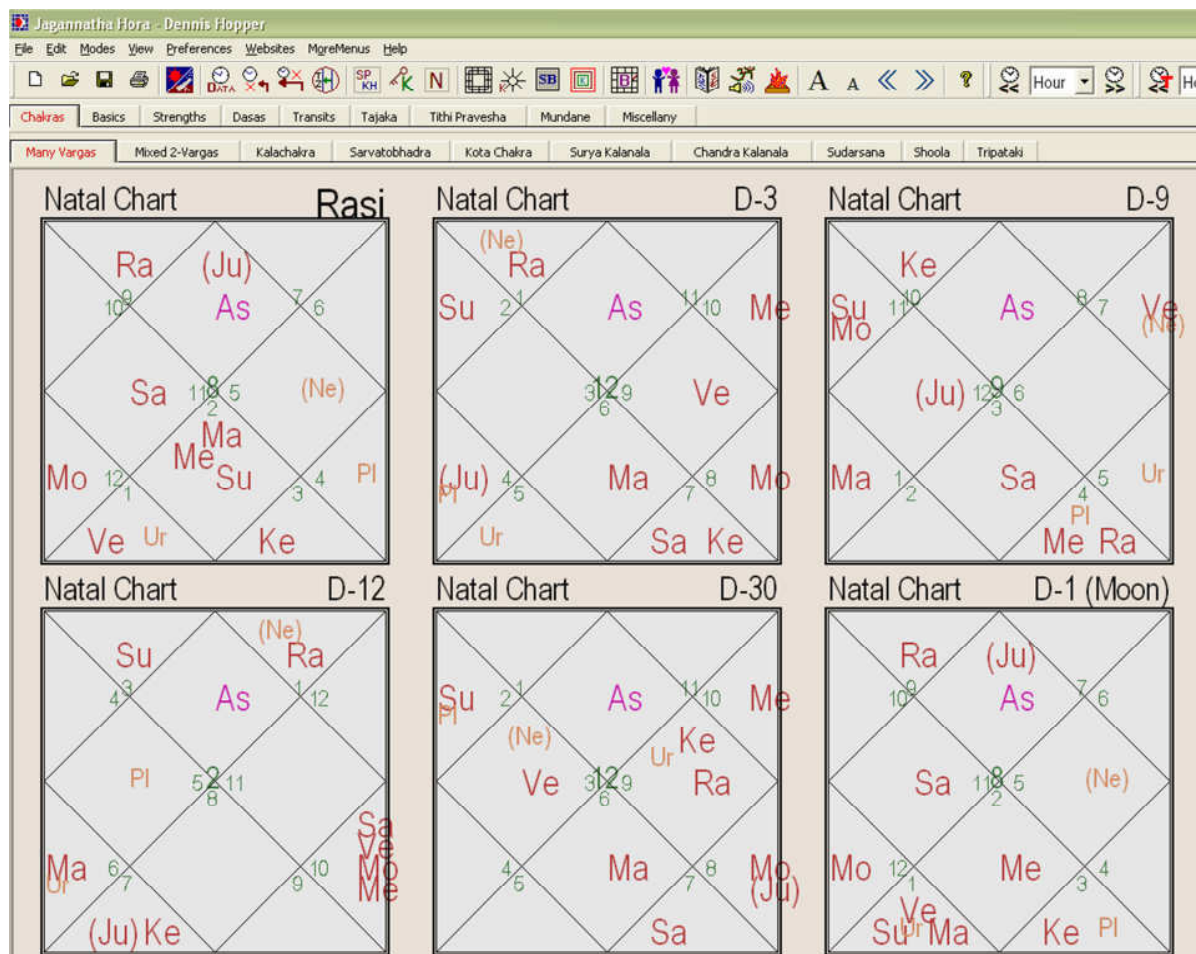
Jagannatha Hora - Dennis Hopper

File Edit Modes View Preferences Websites MoreMenus Help

Hour

Chakras Basics Strengths Dasas Transits Tajaka Tithi Pravesha Mundane Miscellany

Many Vargas Mixed 2-Vargas Kalachakra Sarvatobhadra Kota Chakra Surya Kalanala Chandra Kalanala Sudarsana Shoola Tripataki

Natal Chart Rasi

Ra (Ju) 10 9 As 7 6 Sa 11 8 5 2 (Ne) Ma Me Su Mo 12 1 3 4 Pl Ve Ur Ke

Natal Chart D-3

(Ne) Ra Su 2 1 As 11 10 Me 3 12 9 6 Ve (Ju) Pl 4 5 Ma 7 8 Mo Ur Sa Ke

Natal Chart D-9

Ke Su Mo 11 10 As 8 7 Ve (Ne) (Ju) 12 9 6 3 Ma 1 2 Sa 4 5 Ur Pl Me Ra

Natal Chart D-12

(Ne) Su Ra 4 3 As 1 12 Pl 5 2 11 8 Sa Ve Mo Me Ma Ur 6 7 9 10 (Ju) Ke

Natal Chart D-30

Su Pl 2 1 As 11 10 Me (Ne) Ur Ke Ve 3 12 9 6 Ra 4 5 Ma 7 8 Mo (Ju) Sa

Natal Chart D-1 (Moon)

Ra (Ju) 10 9 As 7 6 Sa 11 8 5 2 (Ne) Mo 12 1 Me 3 4 Ve Su Ur Ma Ke Pl